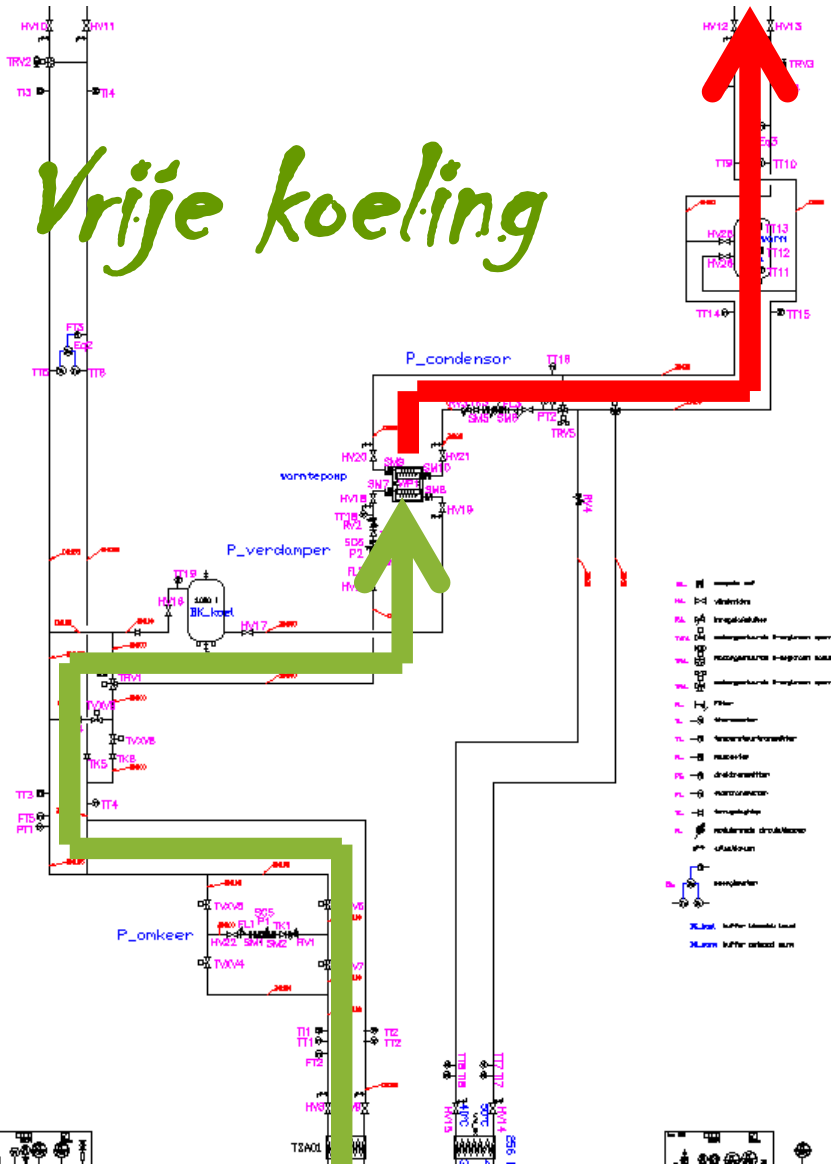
HV10 HV11
TRV2
TI3 TI4
HV12 HV13
TRV3
TT9 TT10
TT13
TT12
TT11
HV25
HV26
TT14 TT15
Vrije koeling
FT3
TT5 TT6
P_condensor
TT18
PT2
TRV5
HV20
HV21
warmtepomp
SM7
SM8
SM10
HV18
HV19
TT16
SC5
P2
P_verdamper
FL
TT19
HV16
BK_koel
HV17
TRV1
TVXV5
TVXV6
TK5
TK6
TT3
FT5
PT1
TT4
TVXV5
SC5
P1
TK1
FL1
P_omkeer
HV22
SM1
SM2
HV1
TVXV4
TI1
TT1
FT2
TI2
TT2
HV3
TSA01